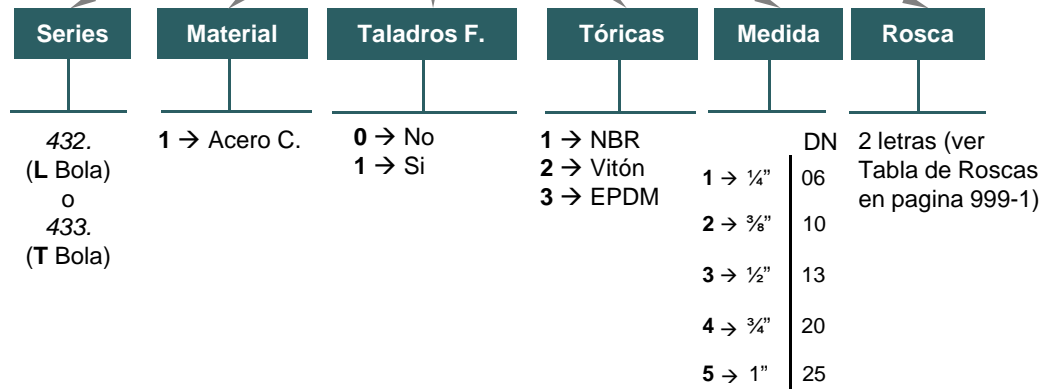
Series

432.
(**L** Bola)
o
433.
(**T** Bola)

Material

**1** → Acero C.

Taladros F.

**0** → No
**1** → Si

Tóricas

**1** → NBR
**2** → Vitón
**3** → EPDM

Medida

| | DN |
|---|---|
| **1** → ¼" | 06 |
| **2** → ⅜" | 10 |
| **3** → ½" | 13 |
| **4** → ¾" | 20 |
| **5** → 1" | 25 |

Rosca

2 letras (ver Tabla de Roscas en pagina 999-1)